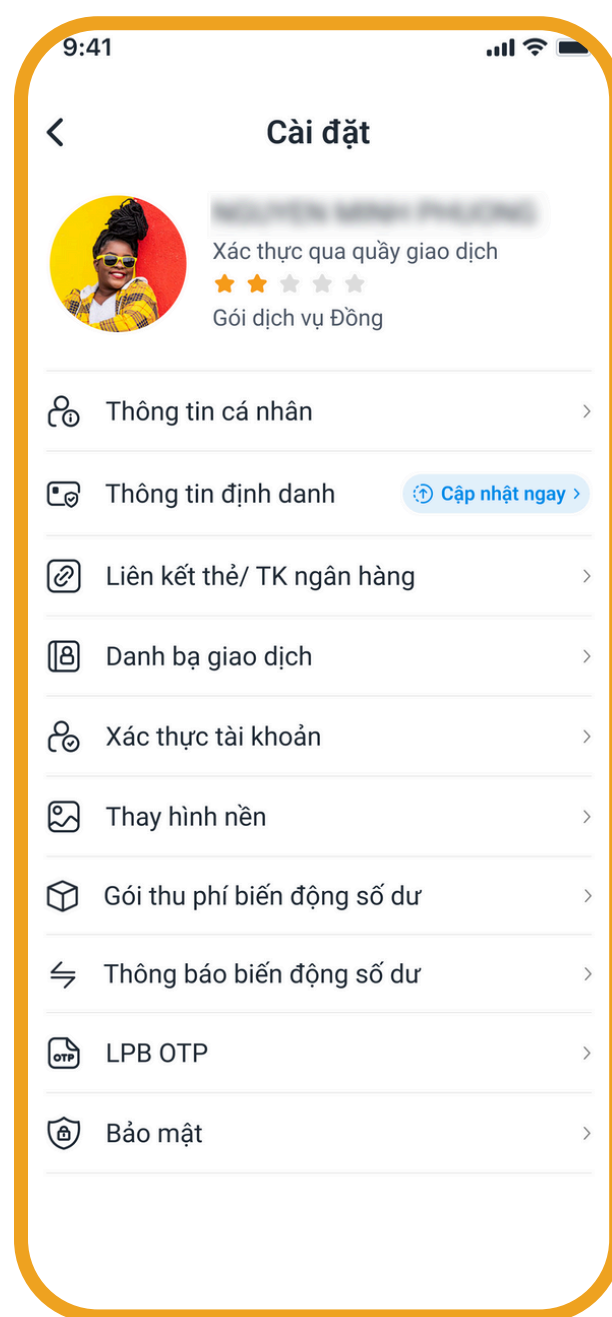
9:41

Cài đặt

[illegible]
Xác thực qua quầy giao dịch
Gói dịch vụ Đồng

Thông tin cá nhân

Thông tin định danh
Cập nhật ngay

Liên kết thẻ/ TK ngân hàng

Danh bạ giao dịch

Xác thực tài khoản

Thay hình nền

Gói thu phí biến động số dư

Thông báo biến động số dư

OTP
LPB OTP

Bảo mật